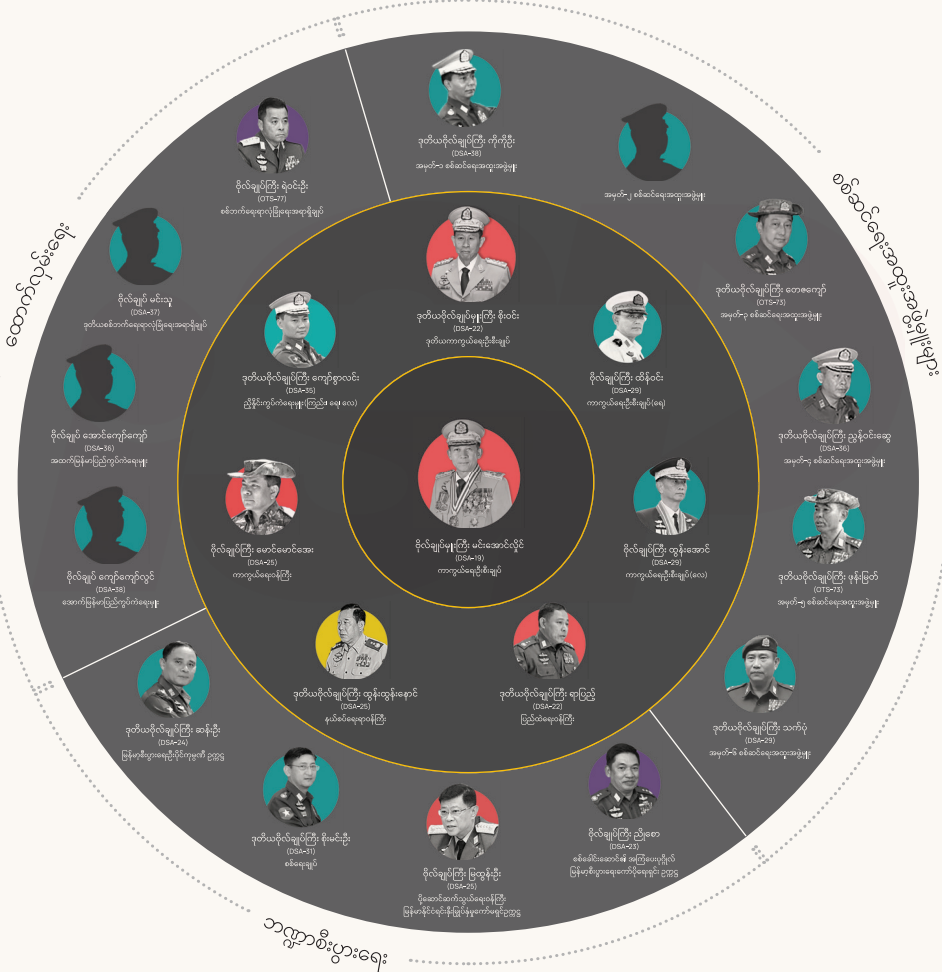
ထောက်ပံ့ရေး

စစ်ဆင်ရေးအထူးအဖွဲ့များ

ဘဏ္ဍာစီးပွားရေး

ဒုတိယဗိုလ်ချုပ်ကြီး ကိုကိုဦး
(DSA-38)
အမှတ်-၁ စစ်ဆင်ရေးအထူးအဖွဲ့မှူး

အမှတ်-၂ စစ်ဆင်ရေးအထူးအဖွဲ့မှူး

ဒုတိယဗိုလ်ချုပ်ကြီး တေဇကျော်
(OTS-75)
အမှတ်-၃ စစ်ဆင်ရေးအထူးအဖွဲ့မှူး

ဒုတိယဗိုလ်ချုပ်ကြီး ညွန့်ဝင်းဆွေ
(DSA-36)
အမှတ်-၄ စစ်ဆင်ရေးအထူးအဖွဲ့မှူး

ဒုတိယဗိုလ်ချုပ်ကြီး ဖုန်းမြတ်
(OTS-73)
အမှတ်-၅ စစ်ဆင်ရေးအထူးအဖွဲ့မှူး

ဒုတိယဗိုလ်ချုပ်ကြီး သက်ပုံ
(DSA-29)
အမှတ်-၆ စစ်ဆင်ရေးအထူးအဖွဲ့မှူး

ဗိုလ်ချုပ်ကြီး ရဲဝင်းဦး
(OTS-77)
စစ်ဘက်ရေးရာလုံခြုံရေးအရာရှိချုပ်

ဗိုလ်ချုပ် မင်းသူ
(DSA-37)
ဒုတိယစစ်ဘက်ရေးရာလုံခြုံရေးအရာရှိချုပ်

ဗိုလ်ချုပ် အောင်ကျော်ကျော်
(DSA-36)
အထက်မြန်မာပြည်ကွပ်ကဲရေးမှူး

ဗိုလ်ချုပ် ကျော်ကျော်လွင်
(DSA-38)
အောက်မြန်မာပြည်ကွပ်ကဲရေးမှူး

ဒုတိယဗိုလ်ချုပ်မှူးကြီး စိုးဝင်း
(DSA-22)
ဒုတိယတပ်မတော်ကာကွယ်ရေးဦးစီးချုပ်

ဒုတိယဗိုလ်ချုပ်ကြီး ကျော်စွာလင်း
(DSA-35)
ညှိနှိုင်းကွပ်ကဲရေးမှူး(ကြည်း၊ ရေ၊ လေ)

ဗိုလ်ချုပ်ကြီး ထိန်ဝင်း
(DSA-29)
ကာကွယ်ရေးဦးစီးချုပ်(ရေ)

ဗိုလ်ချုပ်မှူးကြီး မင်းအောင်လှိုင်
(DSA-19)
ကာကွယ်ရေးဦးစီးချုပ်

ဗိုလ်ချုပ်ကြီး မောင်မောင်အေး
(DSA-25)
ကာကွယ်ရေးဝန်ကြီး

ဗိုလ်ချုပ်ကြီး ထွန်းအောင်
(DSA-29)
ကာကွယ်ရေးဦးစီးချုပ်(လေ)

ဒုတိယဗိုလ်ချုပ်ကြီး ထွန်းထွန်းနောင်
(DSA-25)
နယ်စပ်ရေးရာဝန်ကြီး

ဒုတိယဗိုလ်ချုပ်ကြီး ရာပြည့်
(DSA-22)
ပြည်ထဲရေးဝန်ကြီး

ဒုတိယဗိုလ်ချုပ်ကြီး ဆန်းဦး
(DSA-24)
မြန်မာ့စီးပွားရေးဦးပိုင်ကုမ္ပဏီ ဥက္ကဋ္ဌ

ဒုတိယဗိုလ်ချုပ်ကြီး စိုးဝင်းဦး
(DSA-31)
စစ်ရေးချုပ်

ဗိုလ်ချုပ်ကြီး မြထွန်းဦး
(DSA-25)
ပို့ဆောင်ဆက်သွယ်ရေးဝန်ကြီး
မြန်မာနိုင်ငံရင်းနှီးမြှုပ်နှံမှုကော်မရှင်ဥက္ကဋ္ဌ

ဗိုလ်ချုပ်ကြီး ညီစော
(DSA-23)
စစ်ပစ္စည်းထောက်ပံ့ရေး အကြံပေးပုဂ္ဂိုလ်
မြန်မာ့စီးပွားရေးကော်ပိုရေးရှင်း ဥက္ကဋ္ဌ